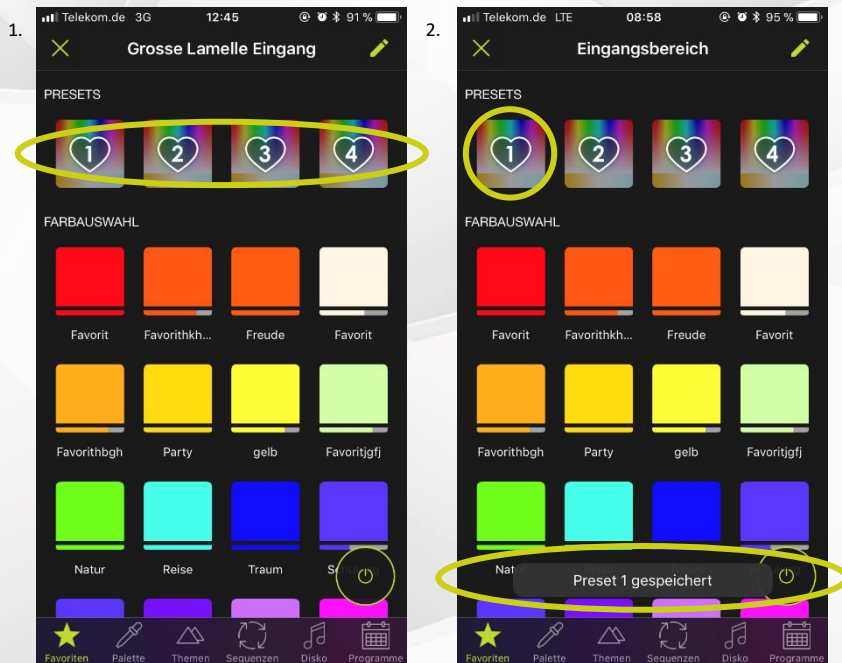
1.

Telekom.de 3G 12:45 91 %

Grosse Lamelle Eingang

PRESETS

1 2 3 4

FARBAUSWAHL

Favorit

Favorithkh...

Freude

Favorit

Favorithbgh

Party

gelb

Favoritjgfj

Natur

Reise

Traum

Se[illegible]

Favoriten

Palette

Themen

Sequenzen

Disko

Programme

2.

Telekom.de LTE 08:58 95 %

Eingangsbereich

PRESETS

1 2 3 4

FARBAUSWAHL

Favorit

Favorithkh...

Freude

Favorit

Favorithbgh

Party

gelb

Favoritjgfj

Nat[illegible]

Preset 1 gespeichert

Favoriten

Palette

Themen

Sequenzen

Disko

Programme